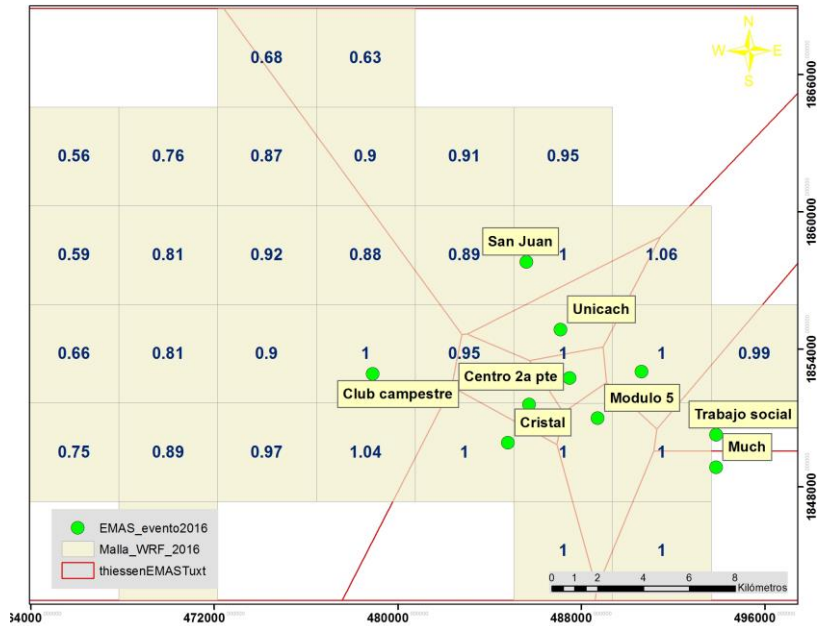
N
W
E
S

0.68 0.63
0.56 0.76 0.87 0.9 0.91 0.95
0.59 0.81 0.92 0.88 0.89 1 1.06
0.66 0.81 0.9 1 0.95 1 1 0.99
0.75 0.89 0.97 1.04 1 1 1
1 1

San Juan
Unicach
Centro 2a pte
Club campestre
Modulo 5
Cristal
Trabajo social
Much

1866000
1860000
1854000
1848000

64000 472000 480000 488000 496000

0 1 2 4 6 8 Kilómetros

EMAS_evento2016
Malla_WRF_2016
thiessenEMASTuxt